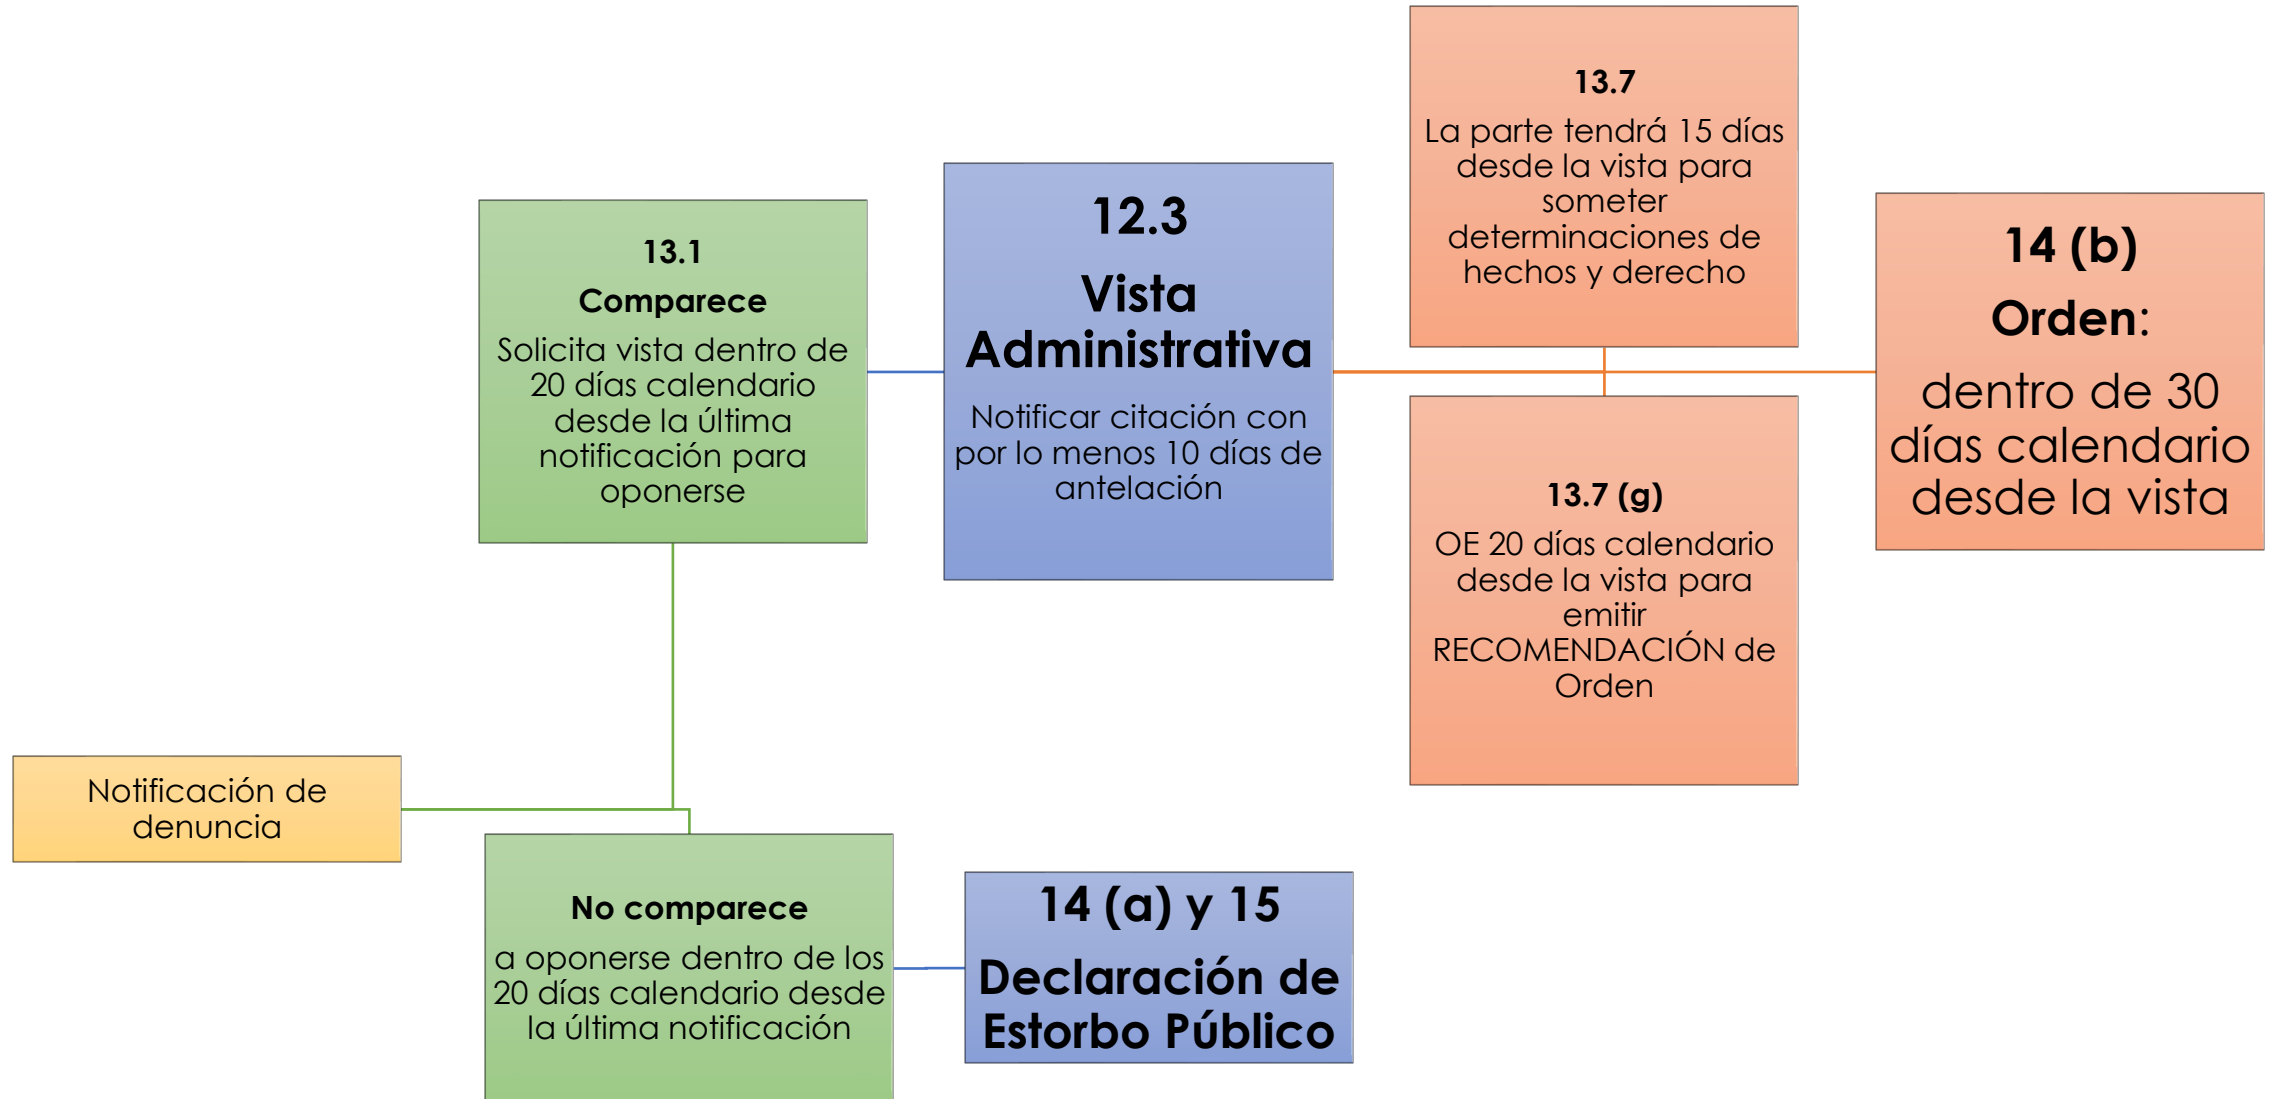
Notificación de denuncia

13.1

Comparece

Solicita vista dentro de 20 días calendario desde la última notificación para oponerse

No comparece

a oponerse dentro de los 20 días calendario desde la última notificación

12.3

Vista Administrativa

Notificar citación con por lo menos 10 días de antelación

14 (a) y 15

Declaración de Estorbo Público

13.7

La parte tendrá 15 días desde la vista para someter determinaciones de hechos y derecho

13.7 (g)

OE 20 días calendario desde la vista para emitir RECOMENDACIÓN de Orden

14 (b)

Orden:

dentro de 30 días calendario desde la vista